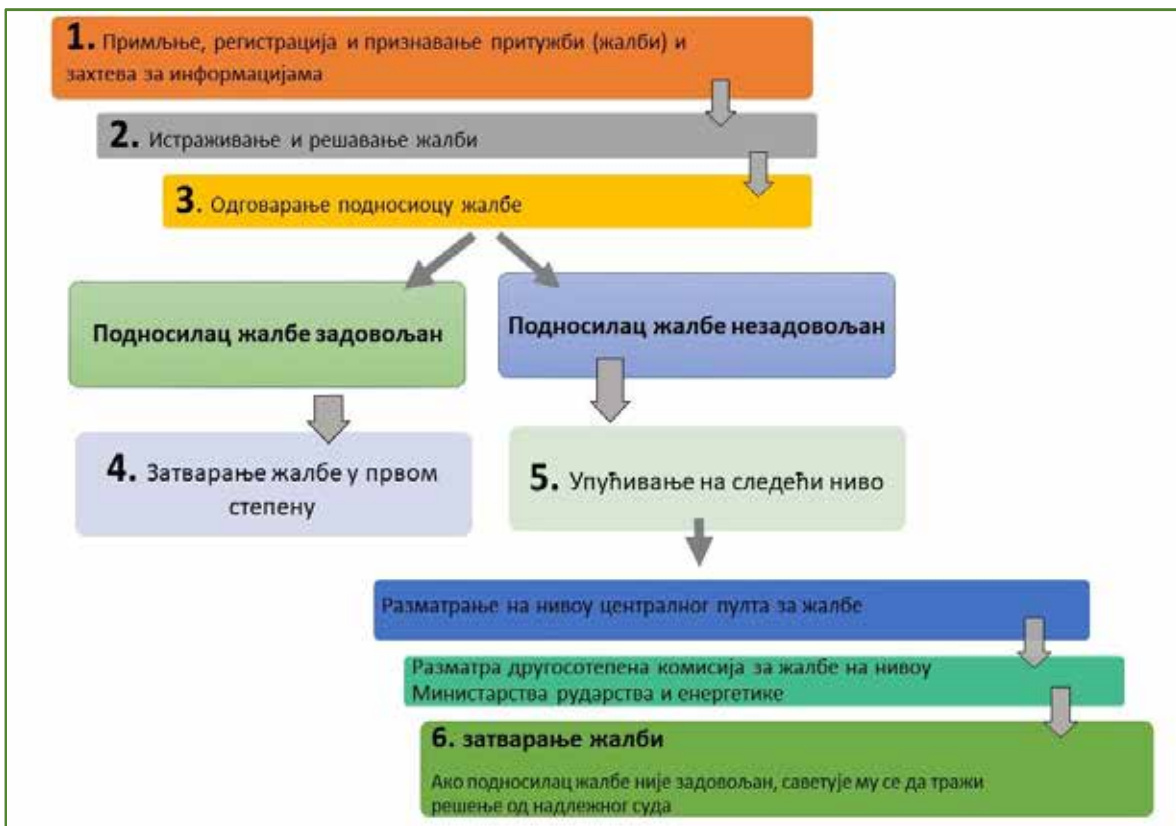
1. Примљање, регистрација и признавање притужби (жалби) и захтева за информацијама

2. Истраживање и решавање жалби

3. Одговарање подносиоцу жалбе

Подносилац жалбе задовољан

Подносилац жалбе незадовољан

4. Затварање жалбе у првом степену

5. Упућивање на следећи ниво

Разматрање на нивоу централног пулта за жалбе

Разматра другостепена комисија за жалбе на нивоу Министарства рударства и енергетике

6. затварање жалби

Ако подносилац жалбе није задовољан, саветује му се да тражи решење од надлежног суда